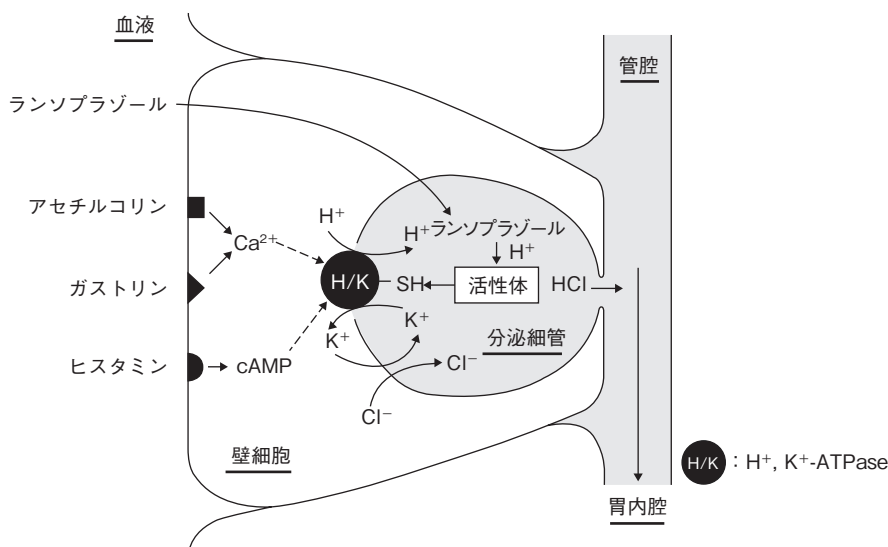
血液

管腔

ランソプラゾール

アセチルコリン

$H^+$

$H^+$ランソプラゾール

$Ca^{2+}$

$H^+$

ガストリン

H/K

SH

活性体

HCl

$K^+$

$K^+$

分泌細管

ヒスタミン

cAMP

$Cl^-$

$Cl^-$

壁細胞

H/K : $H^+$, $K^+$-ATPase

胃内腔